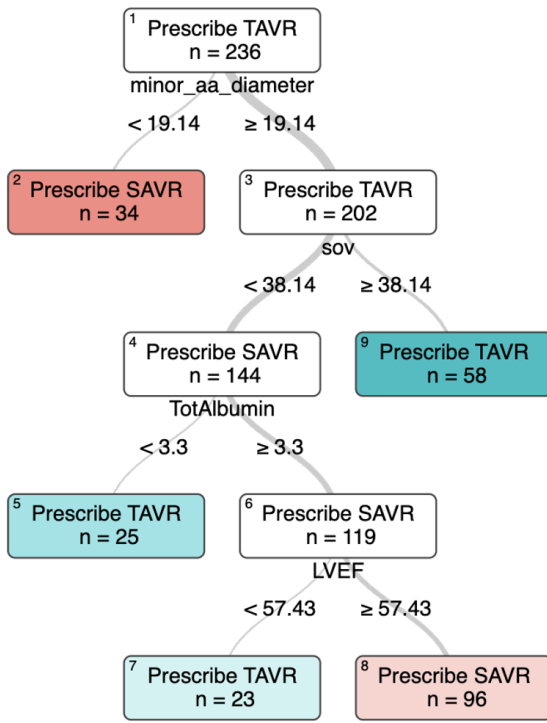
1 Prescribe TAVR
n = 236
minor_aa_diameter

< 19.14
≥ 19.14

2 Prescribe SAVR
n = 34

3 Prescribe TAVR
n = 202
sov

< 38.14
≥ 38.14

4 Prescribe SAVR
n = 144
TotAlbumin

9 Prescribe TAVR
n = 58

< 3.3
≥ 3.3

5 Prescribe TAVR
n = 25

6 Prescribe SAVR
n = 119
LVEF

< 57.43
≥ 57.43

7 Prescribe TAVR
n = 23

8 Prescribe SAVR
n = 96